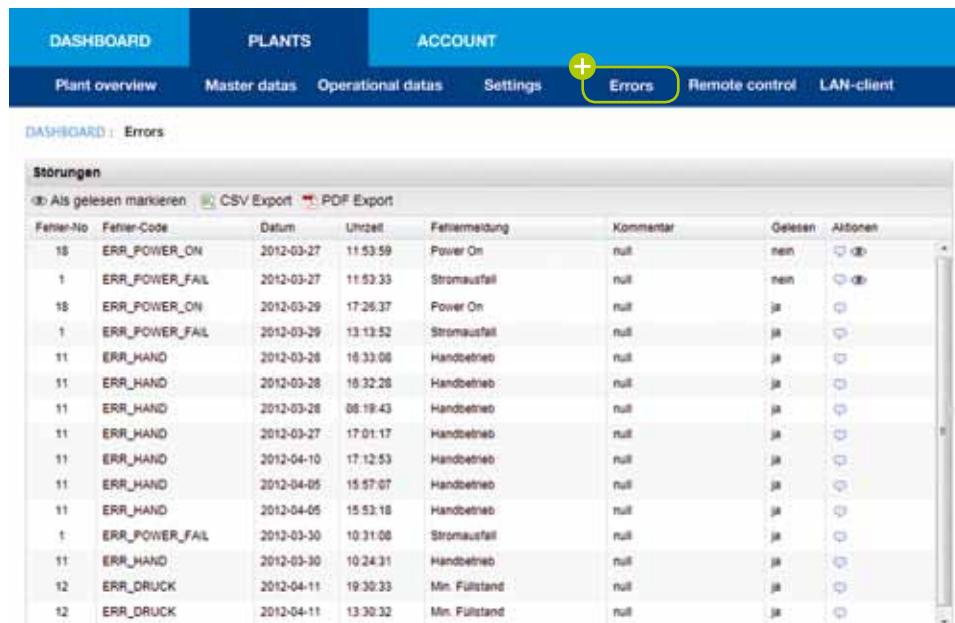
DASHBOARD PLANTS ACCOUNT

Plant overview Master datas Operational datas Settings Errors Remote control LAN-client

DASHBOARD : Errors

Störungen

Als gelesen markieren CSV Export PDF Export

| Fehler-No | Fehler-Code | Datum | Uhrzeit | Fehlermeldung | Kommentar | Gelesen | Aktionen |
|---|---|---|---|---|---|---|---|
| 18 | ERR_POWER_ON | 2012-03-27 | 11:53:59 | Power On | null | nein | |
| 1 | ERR_POWER_FAIL | 2012-03-27 | 11:53:33 | Stromausfall | null | nein | |
| 18 | ERR_POWER_ON | 2012-03-29 | 17:26:37 | Power On | null | ja | |
| 1 | ERR_POWER_FAIL | 2012-03-29 | 13:13:52 | Stromausfall | null | ja | |
| 11 | ERR_HAND | 2012-03-28 | 16:33:08 | Handbetrieb | null | ja | |
| 11 | ERR_HAND | 2012-03-28 | 16:32:28 | Handbetrieb | null | ja | |
| 11 | ERR_HAND | 2012-03-28 | 08:19:43 | Handbetrieb | null | ja | |
| 11 | ERR_HAND | 2012-03-27 | 17:01:17 | Handbetrieb | null | ja | |
| 11 | ERR_HAND | 2012-04-10 | 17:12:53 | Handbetrieb | null | ja | |
| 11 | ERR_HAND | 2012-04-05 | 15:57:07 | Handbetrieb | null | ja | |
| 11 | ERR_HAND | 2012-04-05 | 15:53:18 | Handbetrieb | null | ja | |
| 1 | ERR_POWER_FAIL | 2012-03-30 | 10:31:08 | Stromausfall | null | ja | |
| 11 | ERR_HAND | 2012-03-30 | 10:24:31 | Handbetrieb | null | ja | |
| 12 | ERR_DRUCK | 2012-04-11 | 19:30:33 | Min. Füllstand | null | ja | |
| 12 | ERR_DRUCK | 2012-04-11 | 13:30:32 | Min. Füllstand | null | ja | |